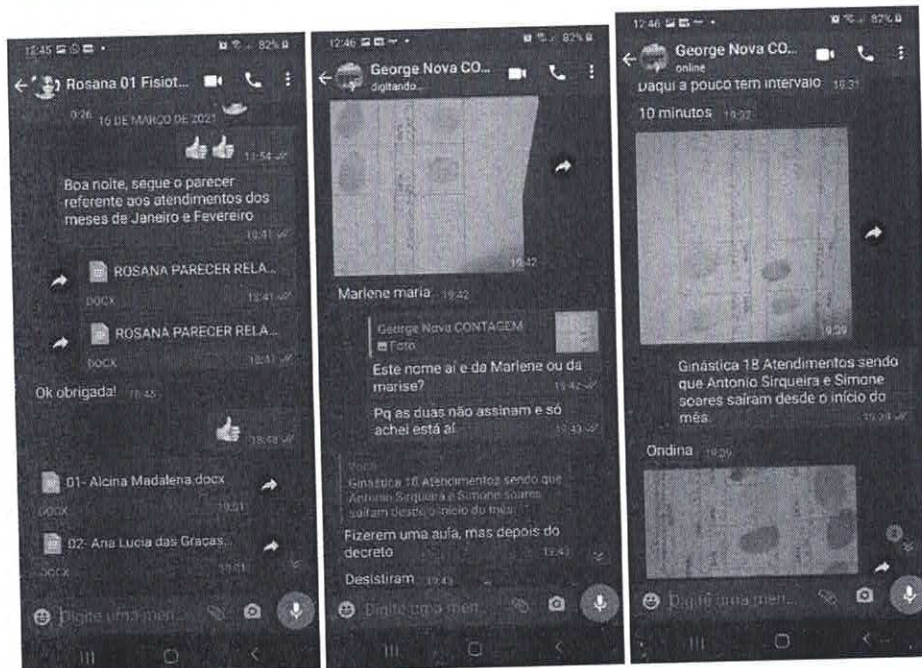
12:45 82%

Rosana 01 Fisiot...

16 DE MARÇO DE 2021

11:54

Boa noite, segue o parecer referente aos atendimentos dos meses de Janeiro e Fevereiro
18:41

ROSANA PARECER RELA...
DOCX 18:41

ROSANA PARECER RELA...
DOCX 18:41

Ok obrigada! 18:45

18:48

01- Alcina Madalena.docx
DOCX 19:01

02- Ana Lucia das Graças...
DOCX 19:01

Digite uma men...

12:46 82%

George Nova CO...
digitando...

18:42

Marlene maria 19:42

George Nova CONTAGEM
Foto

Este nome aí e da Marlene ou da marise?
19:42

Pq as duas não assinam e só achei está aí
19:43

Você
Ginástica 18 Atendimentos sendo que Antonio Sirqueira e Simone soares saíram desde o início do mês

Fizerem uma aula, mas depois do decreto
19:43

Desistiram 19:43

Digite uma men...

12:46 82%

George Nova CO...
online

Daqui a pouco tem intervalo 18:31

10 minutos 18:32

18:29

Ginástica 18 Atendimentos sendo que Antonio Sirqueira e Simone soares saíram desde o início do mês.
19:29

Ondina 19:29

Digite uma men...